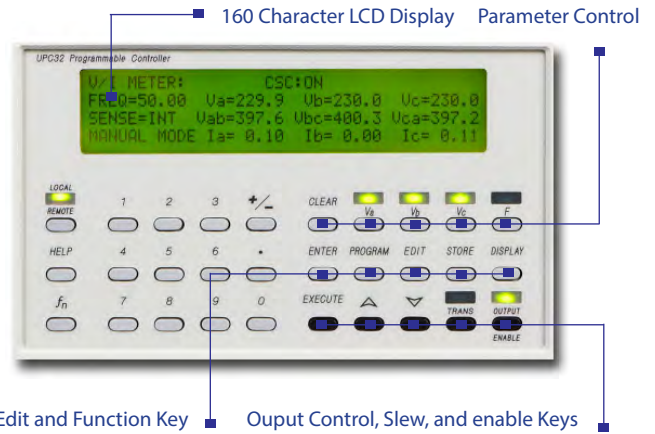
160 Character LCD Display

Parameter Control

UPC32 Programmable Controller

V/I METER: CSC:ON
FREQ=50.00 Va=229.9 Vb=230.0 Vc=230.0
SENSE=INT Vab=397.6 Vbc=400.3 Vca=397.2
MANUAL MODE Ia= 0.10 Ib= 0.00 Ic= 0.11

LOCAL
REMOTE

1 2 3 +/_

CLEAR Va Vb Vc F

HELP 4 5 6 •

ENTER PROGRAM EDIT STORE DISPLAY

$f_n$ 7 8 9 0

EXECUTE TRANS OUTPUT ENABLE

Edit and Function Key

Ouput Control, Slew, and enable Keys